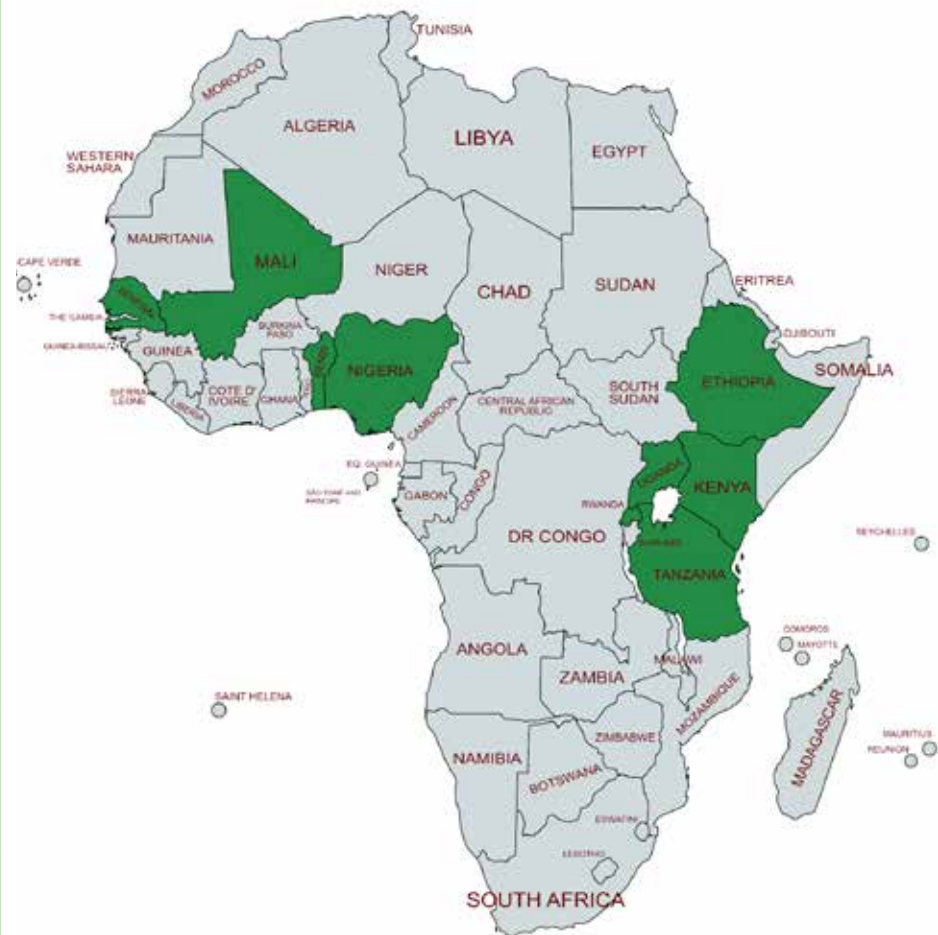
TUNISIA
MOROCCO
ALGERIA
LIBYA
EGYPT
WESTERN SAHARA
MAURITANIA
MALI
NIGER
CHAD
SUDAN
ERITREA
CAPE VERDE
SENEGAL
THE GAMBIA
GUINEA-BISSAU
GUINEA
BURKINA FASO
BENIN
NIGERIA
DJIBOUTI
ETHIOPIA
SOMALIA
SIERRA LEONE
LIBERIA
COTE D' IVOIRE
GHANA
TOGO
CAMEROON
CENTRAL AFRICAN REPUBLIC
SOUTH SUDAN
EQ. GUINEA
SAO TOME AND PRINCIPE
GABON
CONGO
UGANDA
KENYA
RWANDA
DR CONGO
BURUNDI
TANZANIA
SEYCHELLES
COMOROS
MAYOTTE
ANGOLA
ZAMBIA
MALAWI
SAINT HELENA
MOZAMBIQUE
MADAGASCAR
MAURITIUS
REUNION
NAMIBIA
ZIMBABWE
BOTSWANA
ESWATINI
LESOTHO
SOUTH AFRICA